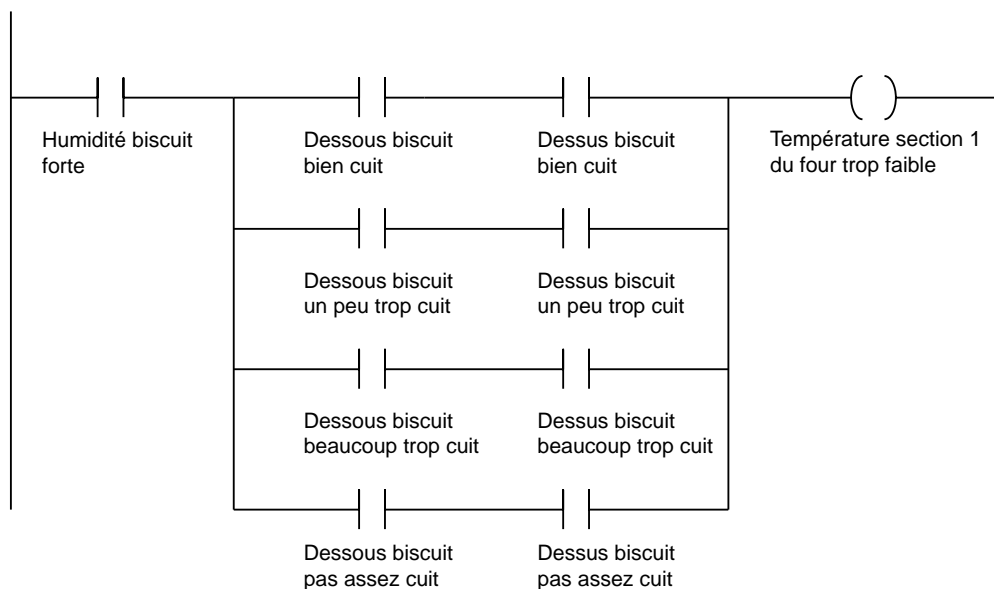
Humidité biscuit forte

Dessous biscuit bien cuit

Dessus biscuit bien cuit

Température section 1 du four trop faible

Dessous biscuit un peu trop cuit

Dessus biscuit un peu trop cuit

Dessous biscuit beaucoup trop cuit

Dessus biscuit beaucoup trop cuit

Dessous biscuit pas assez cuit

Dessus biscuit pas assez cuit